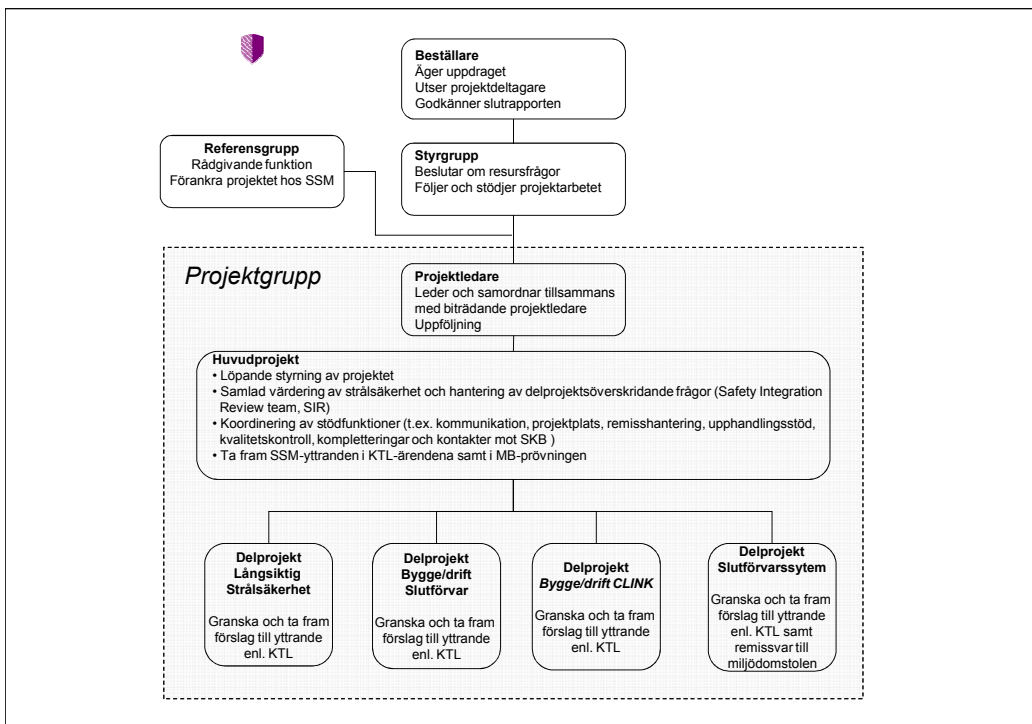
Beställare
Äger uppdraget
Utser projektdeltagare
Godkänner slutrapporten

Referensgrupp
Rådgivande funktion
Förankra projektet hos SSM

Styrgrupp
Beslutar om resursfrågor
Följer och stödjer projektarbetet

Projektgrupp

Projektledare
Leder och samordnar tillsammans med biträdande projektledare
Uppföljning

Huvudprojekt
• Löpande styrning av projektet
• Samlad värdering av strålsäkerhet och hantering av delprojektsöverskridande frågor (Safety Integration Review team, SIR)
• Koordinering av stödfunktioner (t.ex. kommunikation, projektplats, remisshantering, upphandlingsstöd, kvalitetskontroll, kompletteringar och kontakter mot SKB )
• Ta fram SSM-yttranden i KTL-ärendena samt i MB-prövningen

Delprojekt
Långsiktig Strålsäkerhet

Granska och ta fram förslag till yttrande enl. KTL

Delprojekt
Bygge/drift Slutförvar

Granska och ta fram förslag till yttrande enl. KTL

Delprojekt
Bygge/drift CLINK

Granska och ta fram förslag till yttrande enl. KTL

Delprojekt
Slutförvarssytem

Granska och ta fram förslag till yttrande enl. KTL samt remissvar till miljödomstolen